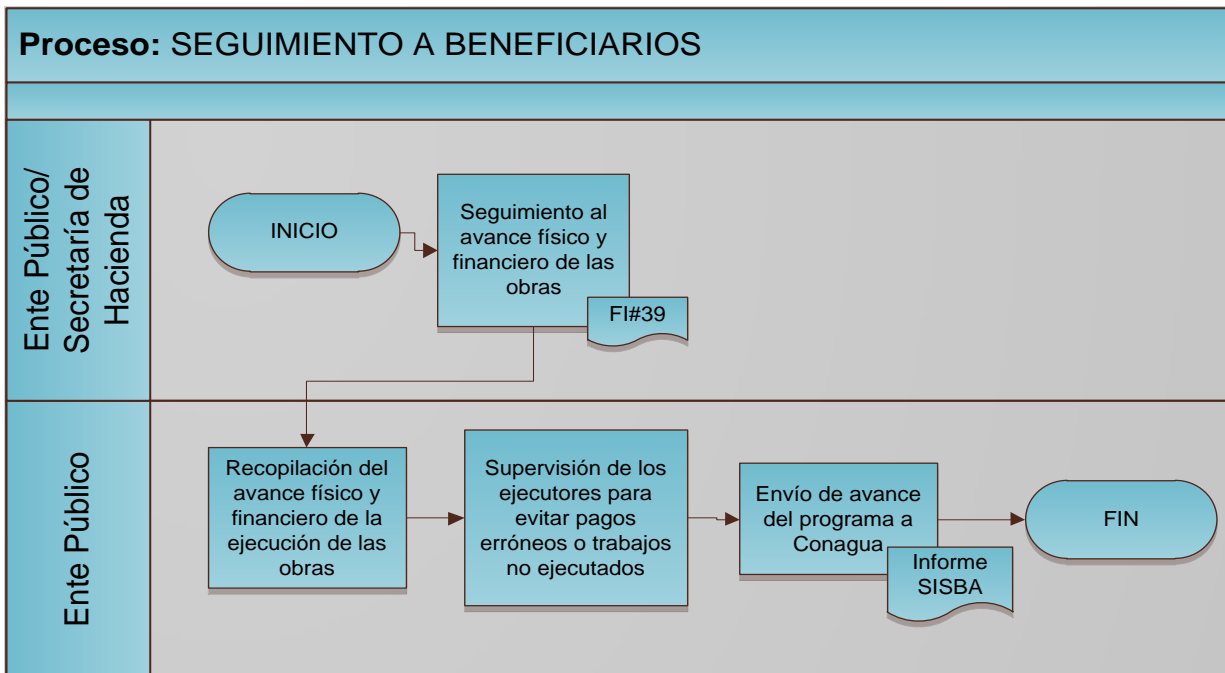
**Proceso:** SEGUIMIENTO A BENEFICIARIOS

Ente Público/ Secretaría de Hacienda

INICIO

Seguimiento al avance físico y financiero de las obras

FI#39

Ente Público

Recopilación del avance físico y financiero de la ejecución de las obras

Supervisión de los ejecutores para evitar pagos erróneos o trabajos no ejecutados

Envío de avance del programa a Conagua

Informe SISBA

FIN